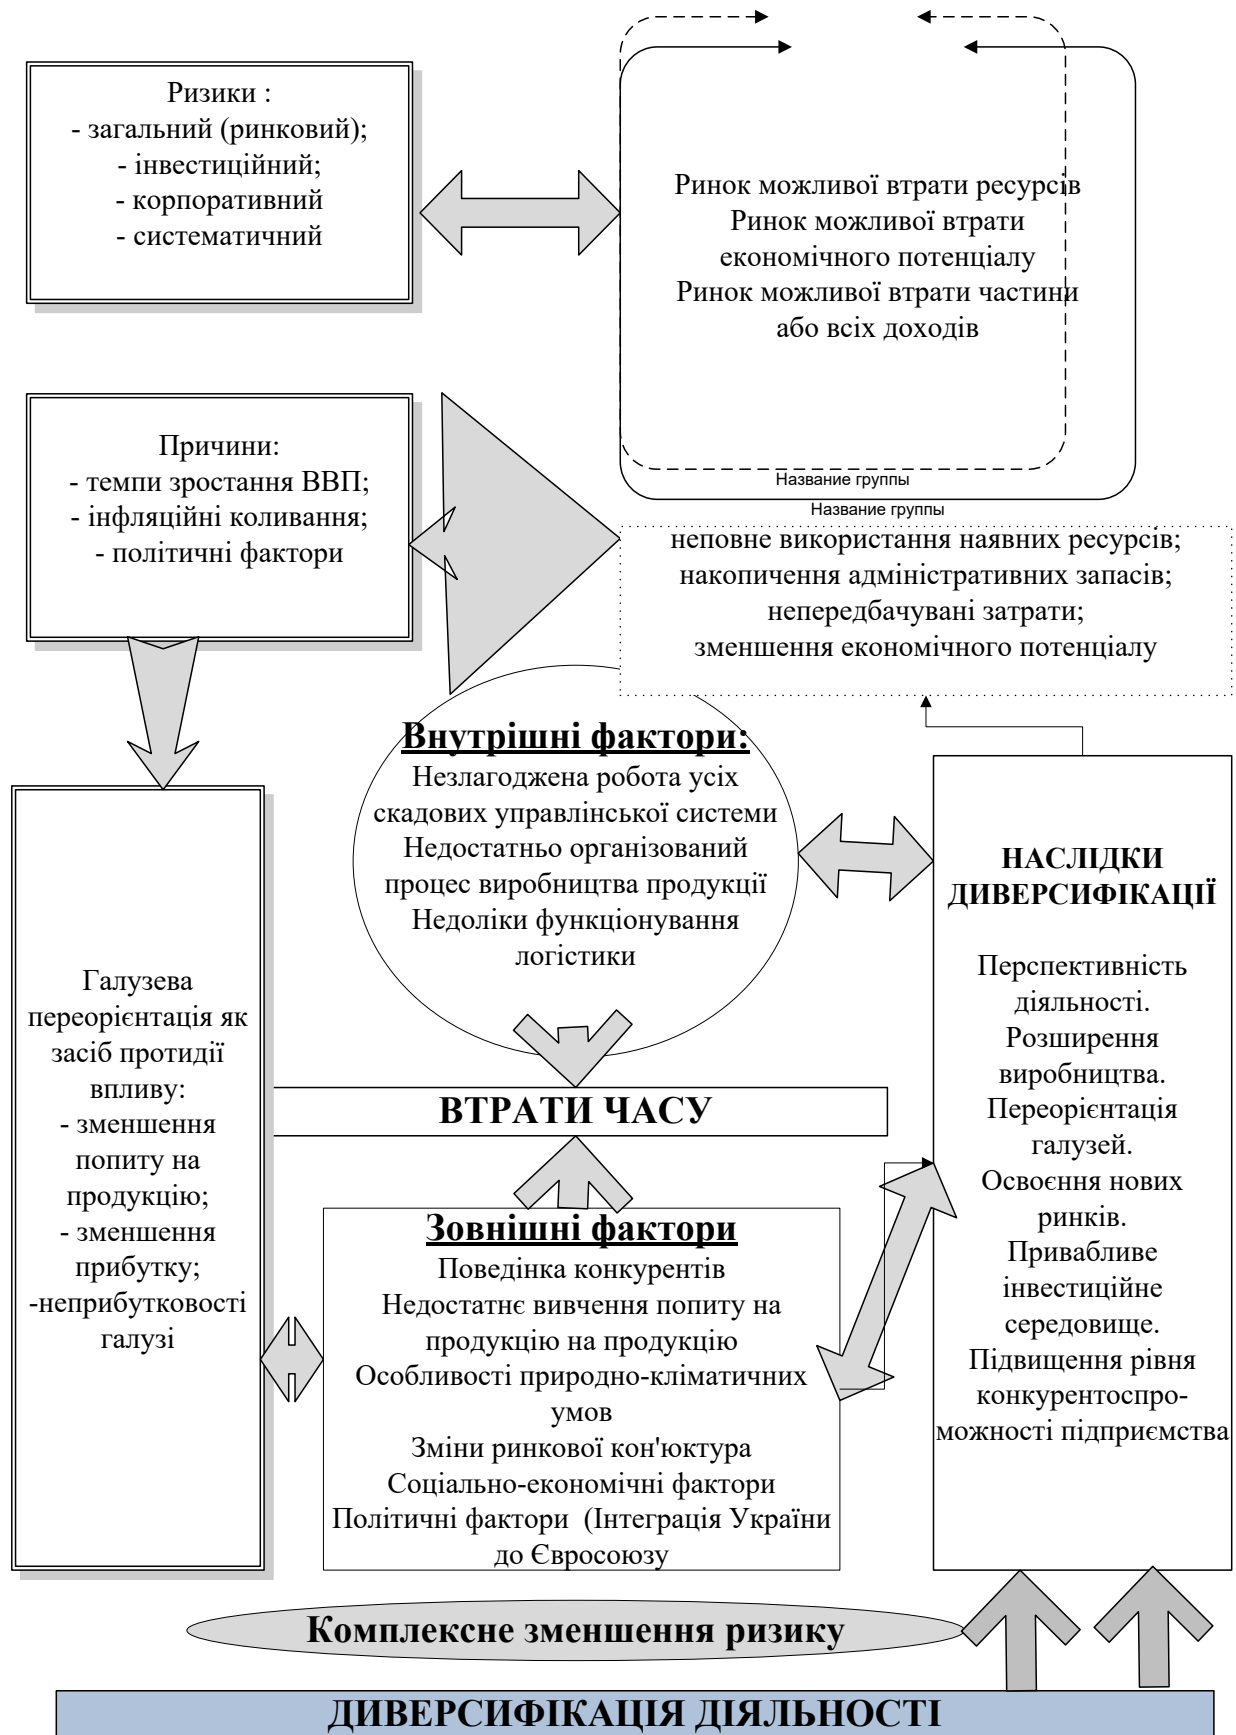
Ризики :
- загальний (ринковий);
- інвестиційний;
- корпоративний
- систематичний

Ринок можливої втрати ресурсів
Ринок можливої втрати економічного потенціалу
Ринок можливої втрати частини або всіх доходів

Название группы

Название группы

Причини:
- темпи зростання ВВП;
- інфляційні коливання;
- політичні фактори

неповне використання наявних ресурсів;
накопичення адміністративних запасів;
непередбачувані затрати;
зменшення економічного потенціалу

Внутрішні фактори:
Незлагоджена робота усіх скадових управлінської системи
Недостатньо організований процес виробництва продукції
Недоліки функціонування логістики

НАСЛІДКИ ДИВЕРСИФІКАЦІЇ

Перспективність діяльності.
Розширення виробництва.
Переорієнтація галузей.
Освоєння нових ринків.
Привабливе інвестиційне середовище.
Підвищення рівня конкурентоспроможності підприємства

Галузева переорієнтація як засіб протидії впливу:
- зменшення попиту на продукцію;
- зменшення прибутку;
-неприбутковості галузі

ВТРАТИ ЧАСУ

Зовнішні фактори
Поведінка конкурентів
Недостатнє вивчення попиту на продукцію на продукцію
Особливості природно-кліматичних умов
Зміни ринкової кон'юктура
Соціально-економічні фактори
Політичні фактори (Інтеграція України до Євросоюзу

Комплексне зменшення ризику

ДИВЕРСИФІКАЦІЯ ДІЯЛЬНОСТІ